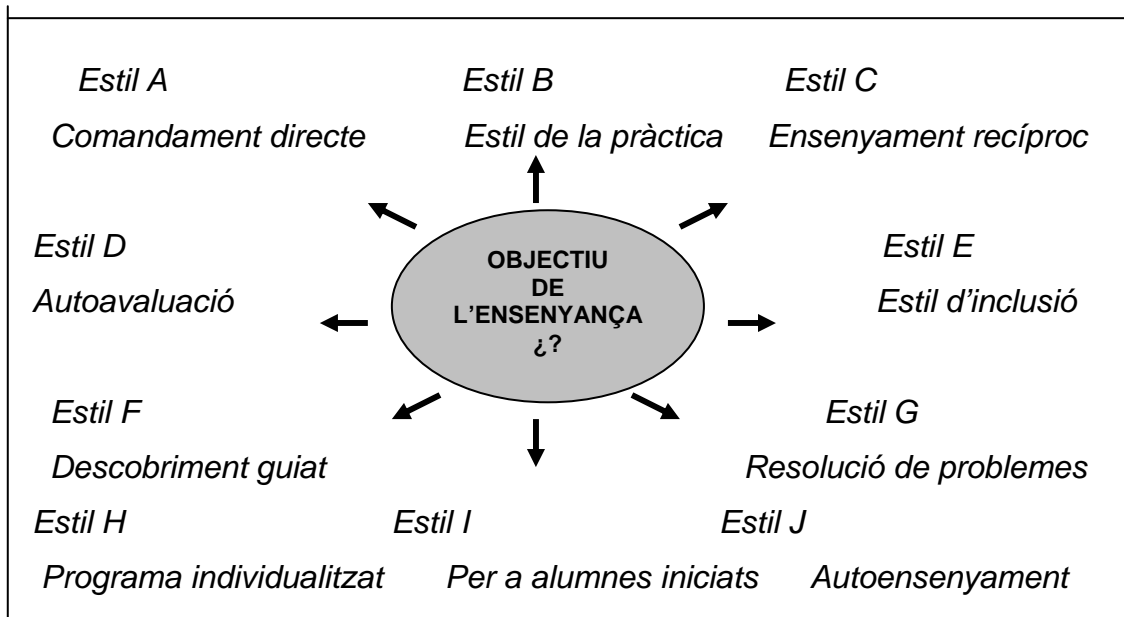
Estil A
Comandament directe

Estil B
Estil de la pràctica

Estil C
Ensenyament recíproc

Estil D
Autoavaluació

OBJECTIU DE L'ENSENYANÇA ¿?

Estil E
Estil d'inclusió

Estil F
Descobriment guiat

Estil G
Resolució de problemes

Estil H
Programa individualitzat

Estil I
Per a alumnes iniciats

Estil J
Autoensenyament